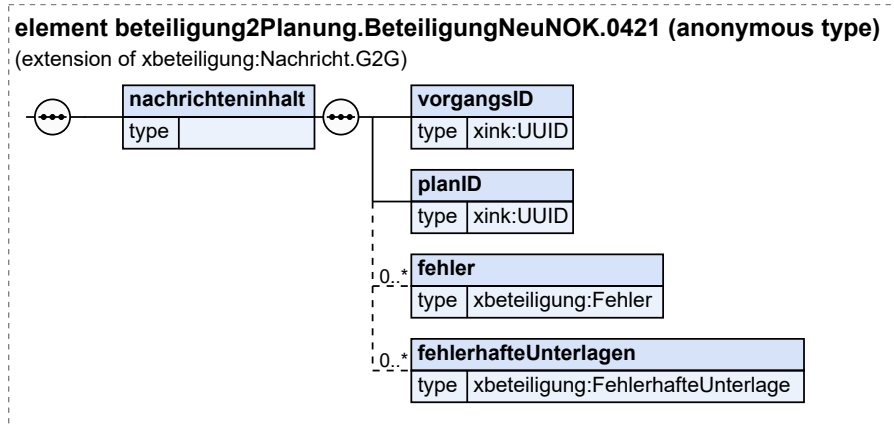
element beteiligung2Planung.BeteiligungNeuNOK.0421 (anonymous type)
(extension of xbeteiligung:Nachricht.G2G)

| nachrichteninhalt | |
|---|---|
| type | |

| vorgangsID | |
|---|---|
| type | xink:UUID |

| planID | |
|---|---|
| type | xink:UUID |

0..*

| fehler | |
|---|---|
| type | xbeteiligung:Fehler |

0..*

| fehlerhafteUnterlagen | |
|---|---|
| type | xbeteiligung:FehlerhafteUnterlage |